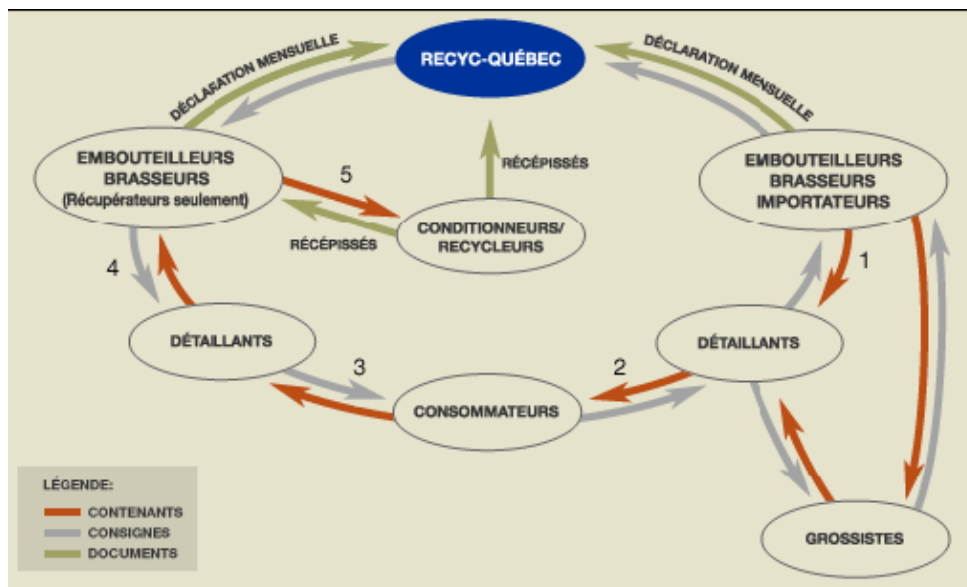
RECYC-QUÉBEC

DÉCLARATION MENSUELLE

DÉCLARATION MENSUELLE

EMBOUTEILLEURS BRASSEURS (Récupérateurs seulement)

RÉCÉPISSÉS

5

CONDITIONNEURS/ RECYCLEURS

RÉCÉPISSÉS

EMBOUTEILLEURS BRASSEURS IMPORTATEURS

1

4

DÉTAILLANTS

DÉTAILLANTS

3

2

CONSOMMATEURS

GROSSISTES

LÉGENDE:
CONTENANTS
CONSIGNES
DOCUMENTS